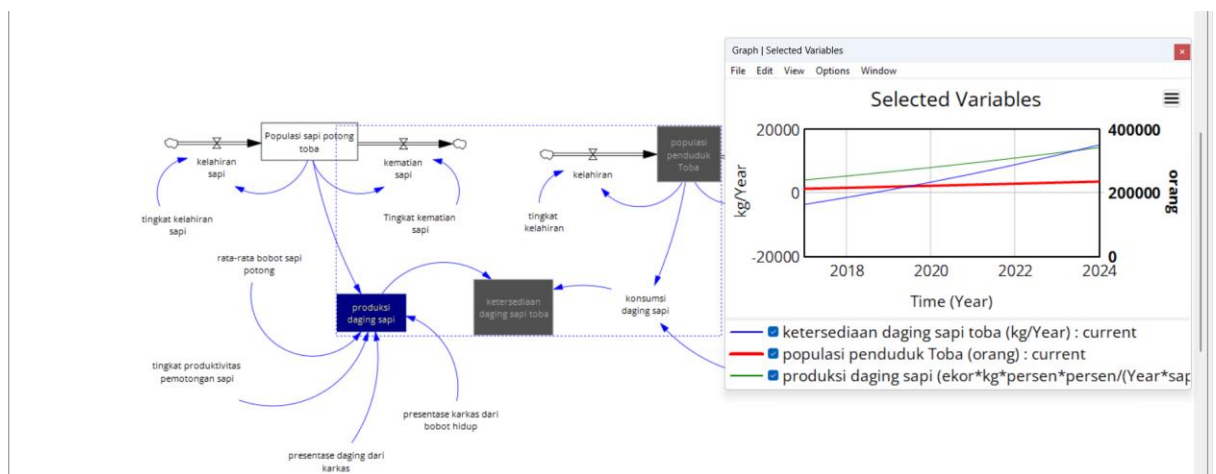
Populasi sapi potong toba

kelahiran sapi

kematian sapi

tingkat kelahiran sapi

Tingkat kematian sapi

populasi penduduk Toba

kelahiran

tingkat kelahiran

rata-rata bobot sapi potong

produksi daging sapi

ketersediaan daging sapi toba

konsumsi daging sapi

tingkat produktivitas pemotongan sapi

presentase karkas dari bobot hidup

presentase daging dari karkas

Graph | Selected Variables

×

File Edit View Options Window

Selected Variables

kg/Year

20000

0

-20000

orang

400000

200000

0

2018 2020 2022 2024

Time (Year)

ketersediaan daging sapi toba (kg/Year) : current

populasi penduduk Toba (orang) : current

produksi daging sapi (ekor*kg*persen*persen/(Year*sap